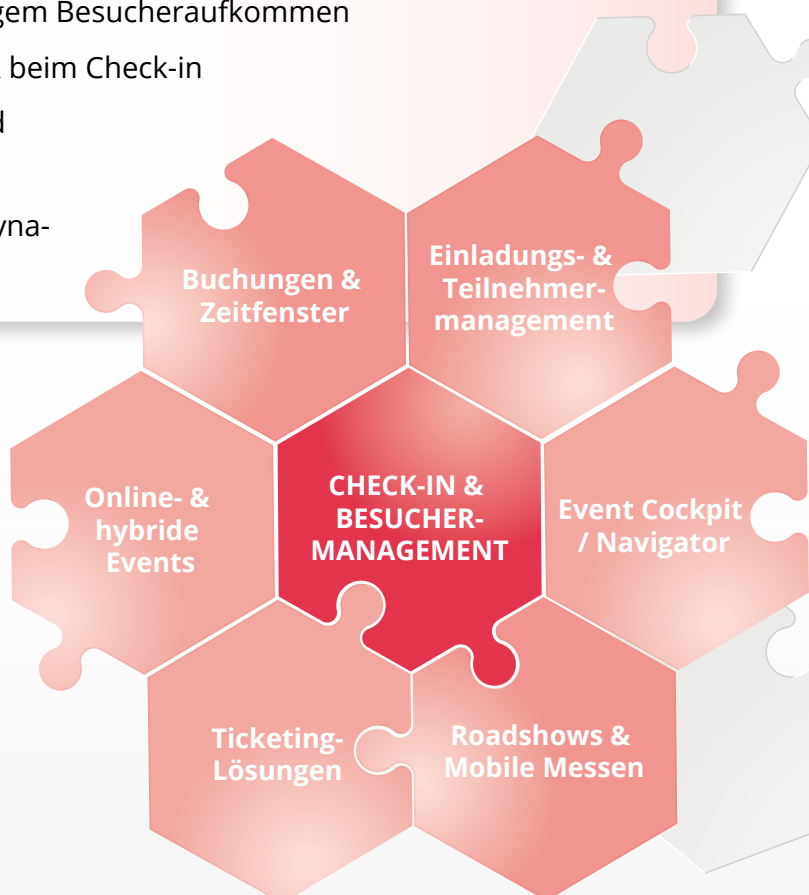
gem Besucheraufkommen

beim Check-in

d

yna-

Buchungen & Zeitfenster

Einladungs- & Teilnehmermanagement

Online- & hybride Events

CHECK-IN & BESUCHER-MANAGEMENT

Event Cockpit / Navigator

Ticketing-Lösungen

Roadshows & Mobile Messen